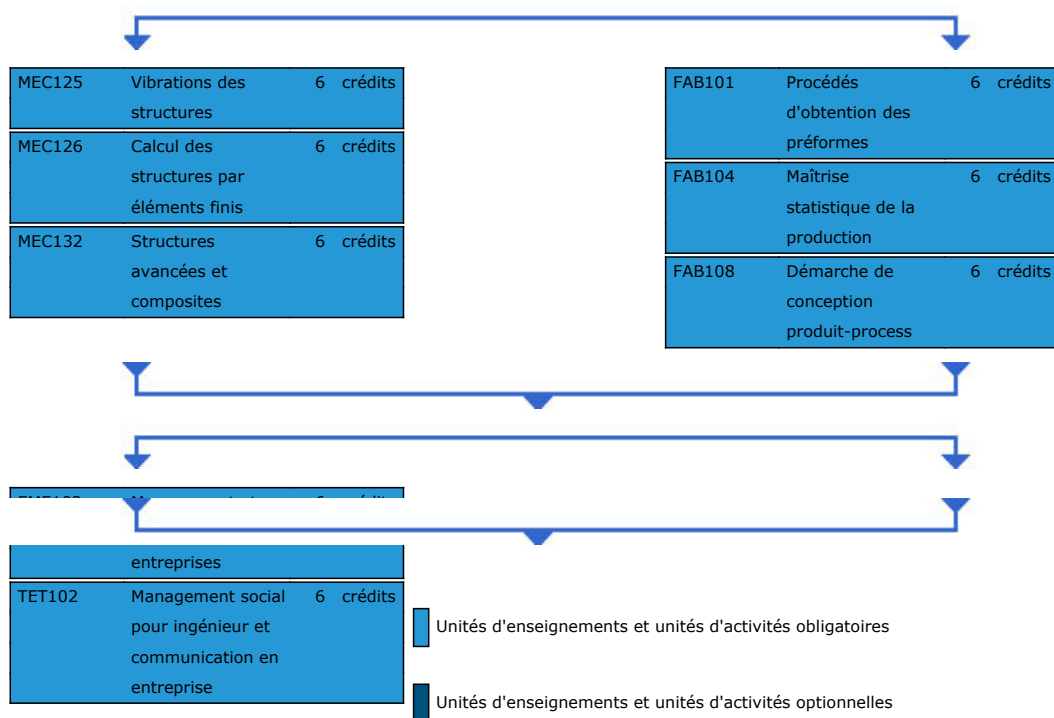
| | | |
|---|---|---|
| MEC125 | Vibrations des structures | 6 crédits |
| MEC126 | Calcul des structures par éléments finis | 6 crédits |
| MEC132 | Structures avancées et composites | 6 crédits |

| | | |
|---|---|---|
| FAB101 | Procédés d'obtention des préformes | 6 crédits |
| FAB104 | Maîtrise statistique de la production | 6 crédits |
| FAB108 | Démarche de conception produit-process | 6 crédits |

| | | |
|---|---|---|
| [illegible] | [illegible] entreprises | 6 crédits |
| TET102 | Management social pour ingénieur et communication en entreprise | 6 crédits |

Unités d'enseignements et unités d'activités obligatoires

Unités d'enseignements et unités d'activités optionnelles